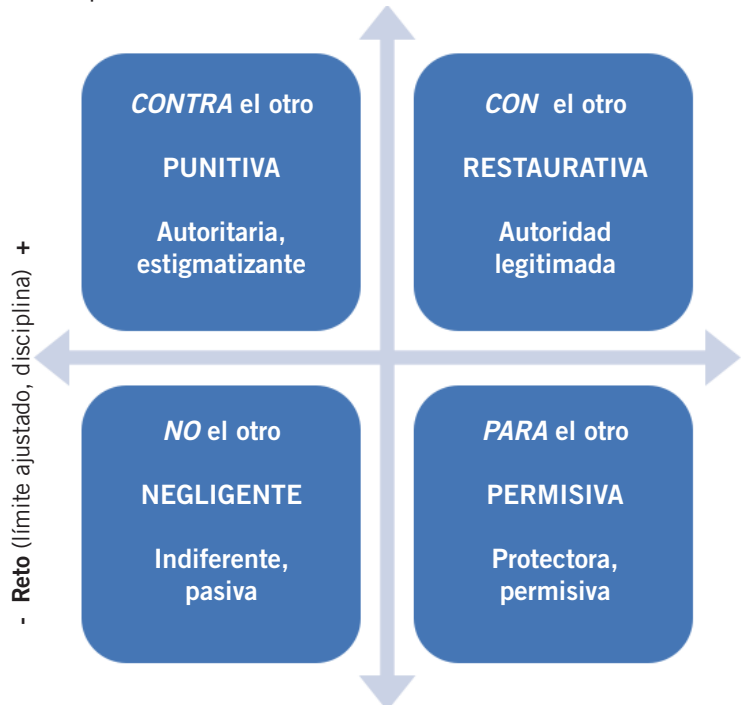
- Reto (límite ajustado, disciplina) +

*CONTRA* el otro

PUNITIVA

Autoritaria, estigmatizante

*CON* el otro

RESTAURATIVA

Autoridad legitimada

*NO* el otro

NEGLIGENTE

Indiferente, pasiva

*PARA* el otro

PERMISIVA

Protectora, permisiva